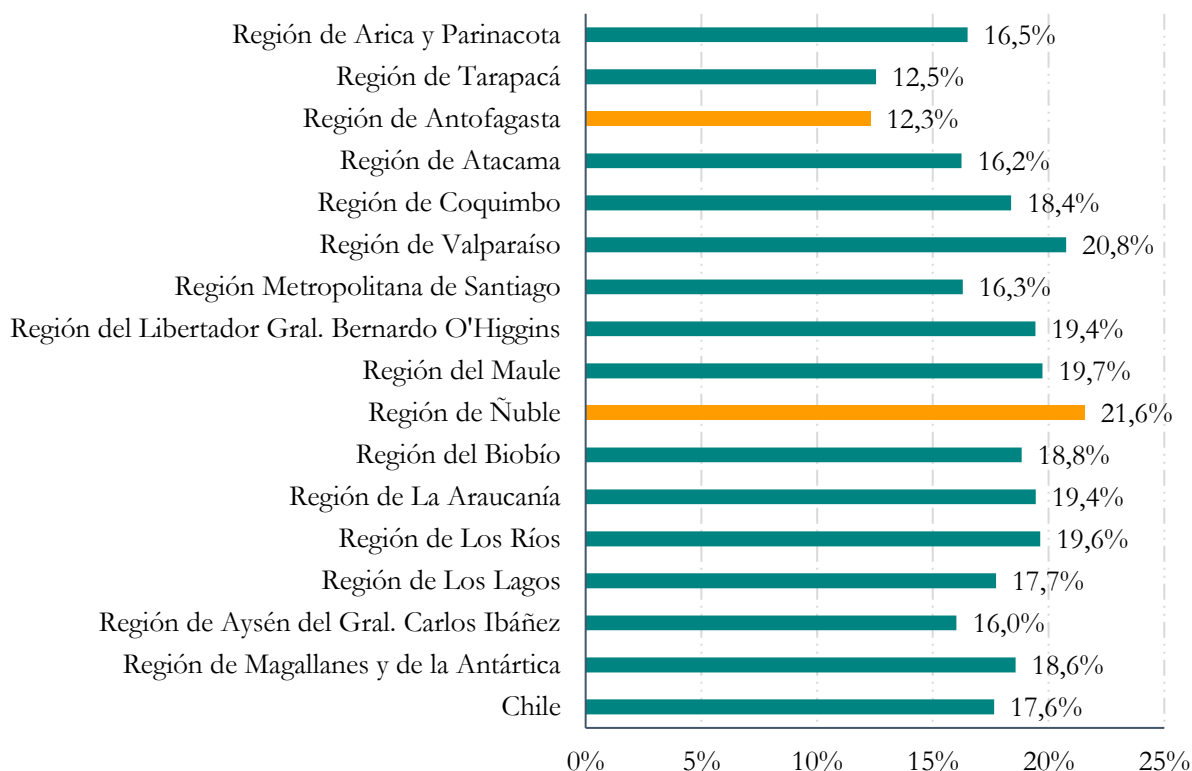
| Región | Valor |
|---|---|
| Región de Arica y Parinacota | 16,5% |
| Región de Tarapacá | 12,5% |
| Región de Antofagasta | 12,3% |
| Región de Atacama | 16,2% |
| Región de Coquimbo | 18,4% |
| Región de Valparaíso | 20,8% |
| Región Metropolitana de Santiago | 16,3% |
| Región del Libertador Gral. Bernardo O'Higgins | 19,4% |
| Región del Maule | 19,7% |
| Región de Ñuble | 21,6% |
| Región del Biobío | 18,8% |
| Región de La Araucanía | 19,4% |
| Región de Los Ríos | 19,6% |
| Región de Los Lagos | 17,7% |
| Región de Aysén del Gral. Carlos Ibáñez | 16,0% |
| Región de Magallanes y de la Antártica | 18,6% |
| Chile | 17,6% |

0% 5% 10% 15% 20% 25%